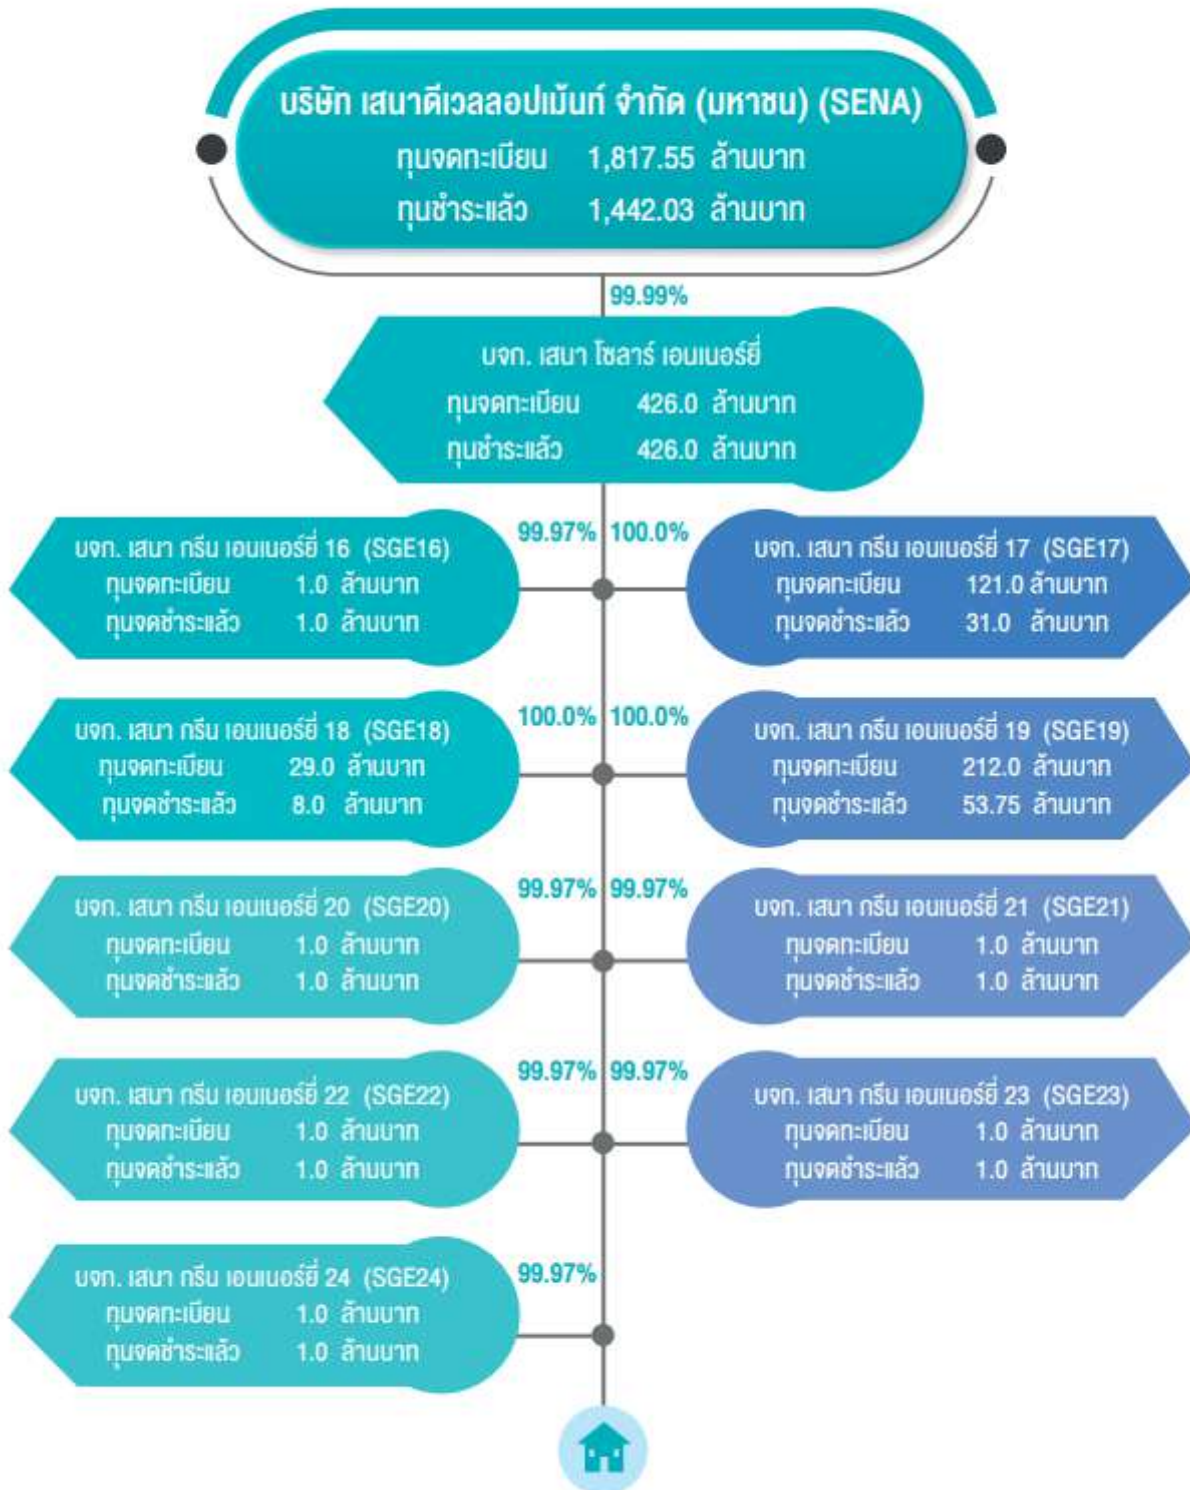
บริษัท เสนาดีเวลลอปเม้นท์ จำกัด (มหาชน) (SENA)
ทุนจดทะเบียน 1,817.55 ล้านบาท
ทุนชำระแล้ว 1,442.03 ล้านบาท

99.99%

บจก. เสนา โซลาร์ เอนเนอร์ยี่
ทุนจดทะเบียน 426.0 ล้านบาท
ทุนชำระแล้ว 426.0 ล้านบาท

99.97%

บจก. เสนา กรีน เอนเนอร์ยี่ 16 (SGE16)
ทุนจดทะเบียน 1.0 ล้านบาท
ทุนจดชำระแล้ว 1.0 ล้านบาท

100.0%

บจก. เสนา กรีน เอนเนอร์ยี่ 17 (SGE17)
ทุนจดทะเบียน 121.0 ล้านบาท
ทุนจดชำระแล้ว 31.0 ล้านบาท

100.0%

บจก. เสนา กรีน เอนเนอร์ยี่ 18 (SGE18)
ทุนจดทะเบียน 29.0 ล้านบาท
ทุนจดชำระแล้ว 8.0 ล้านบาท

100.0%

บจก. เสนา กรีน เอนเนอร์ยี่ 19 (SGE19)
ทุนจดทะเบียน 212.0 ล้านบาท
ทุนจดชำระแล้ว 53.75 ล้านบาท

99.97%

บจก. เสนา กรีน เอนเนอร์ยี่ 20 (SGE20)
ทุนจดทะเบียน 1.0 ล้านบาท
ทุนจดชำระแล้ว 1.0 ล้านบาท

99.97%

บจก. เสนา กรีน เอนเนอร์ยี่ 21 (SGE21)
ทุนจดทะเบียน 1.0 ล้านบาท
ทุนจดชำระแล้ว 1.0 ล้านบาท

99.97%

บจก. เสนา กรีน เอนเนอร์ยี่ 22 (SGE22)
ทุนจดทะเบียน 1.0 ล้านบาท
ทุนจดชำระแล้ว 1.0 ล้านบาท

99.97%

บจก. เสนา กรีน เอนเนอร์ยี่ 23 (SGE23)
ทุนจดทะเบียน 1.0 ล้านบาท
ทุนจดชำระแล้ว 1.0 ล้านบาท

99.97%

บจก. เสนา กรีน เอนเนอร์ยี่ 24 (SGE24)
ทุนจดทะเบียน 1.0 ล้านบาท
ทุนจดชำระแล้ว 1.0 ล้านบาท